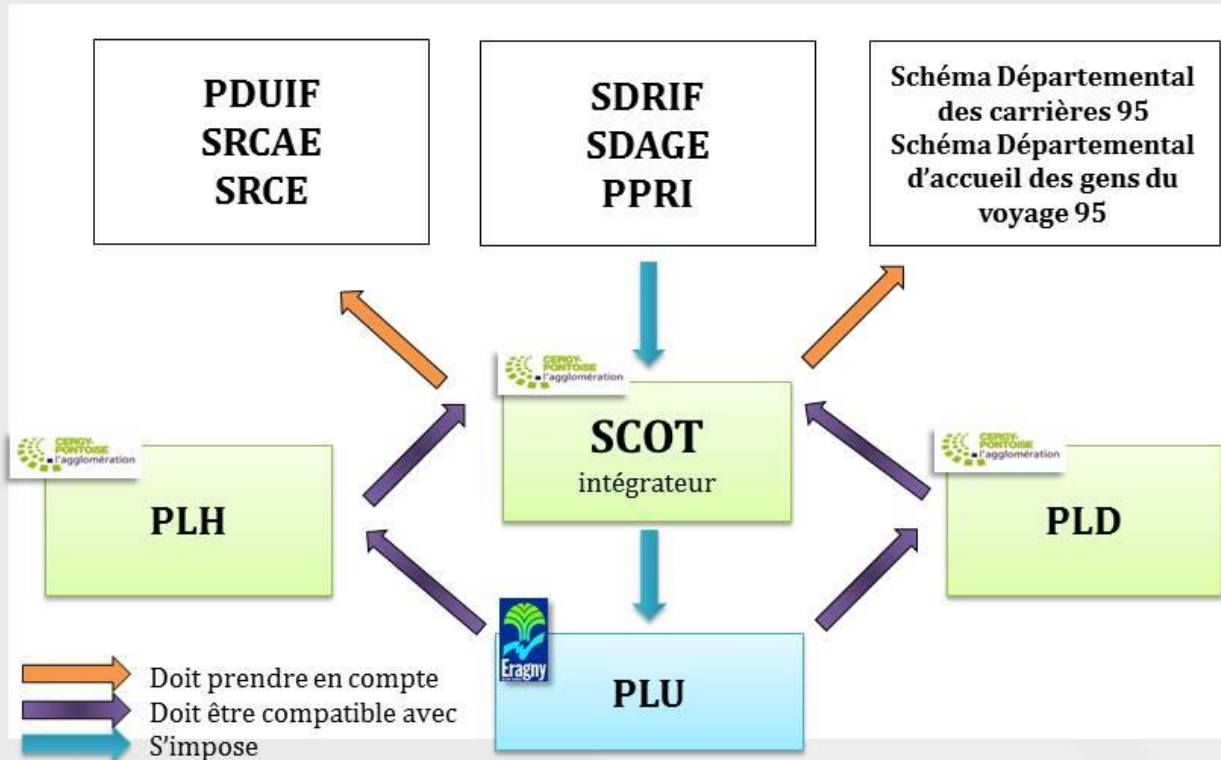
PDUIF
SRCAE
SRCE

SDRIF
SDAGE
PPRI

Schéma Départemental des carrières 95
Schéma Départemental d'accueil des gens du voyage 95

CERGY-PONTOISE l'agglomération

SCOT
intégrateur

CERGY-PONTOISE l'agglomération

PLH

CERGY-PONTOISE l'agglomération

PLD

Eragny

PLU

Doit prendre en compte
Doit être compatible avec
S'impose